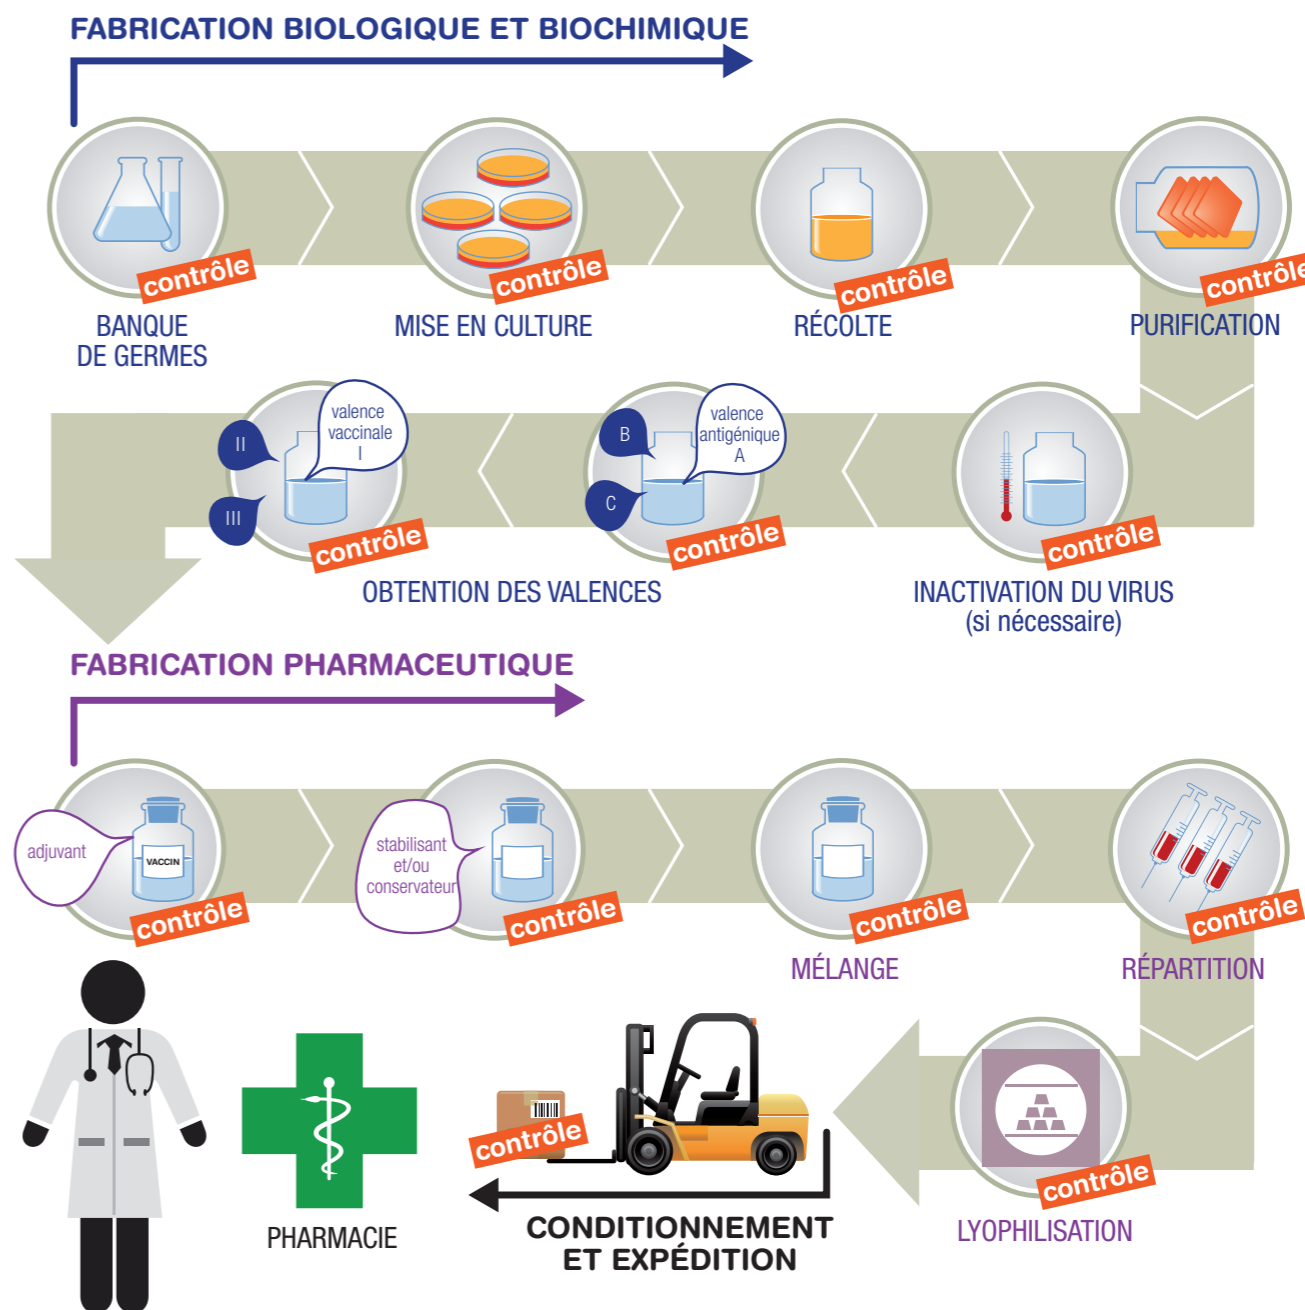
FABRICATION BIOLOGIQUE ET BIOCHIMIQUE

contrôle
BANQUE DE GERMES

contrôle
MISE EN CULTURE

contrôle
RÉCOLTE

contrôle
PURIFICATION

contrôle
INACTIVATION DU VIRUS (si nécessaire)

valence antigénique A
B
C
contrôle

valence vaccinale I
II
III
contrôle

OBTENTION DES VALENCES

FABRICATION PHARMACEUTIQUE

adjuvant
VACCIN
contrôle

stabilisant et/ou conservateur
contrôle

contrôle
MÉLANGE

contrôle
RÉPARTITION

contrôle
LYOPHILISATION

contrôle
CONDITIONNEMENT ET EXPÉDITION

PHARMACIE